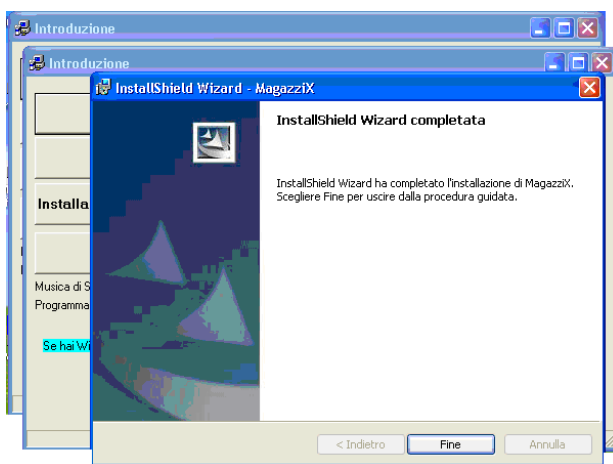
Introduzione

Introduzione

InstallShield Wizard - MagazziX

Installa

Musica di S

Programma

Se hai Wi

InstallShield Wizard completata

InstallShield Wizard ha completato l'installazione di MagazziX. Scegliere Fine per uscire dalla procedura guidata.

< Indietro

Fine

Annulla